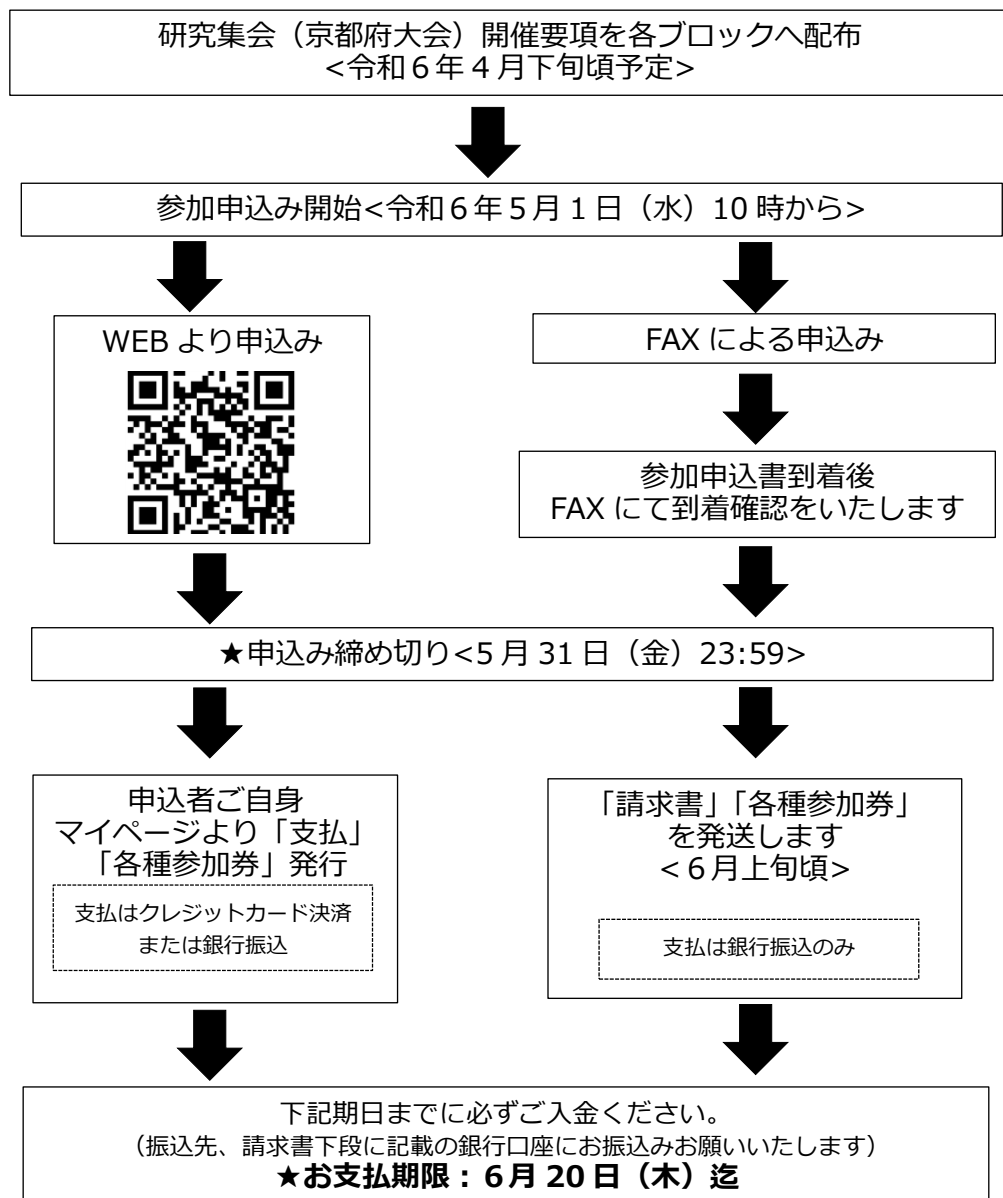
研究集会（京都府大会）開催要項を各ブロックへ配布
<令和６年４月下旬頃予定>

参加申込み開始<令和６年５月１日（水）10 時から>

WEB より申込み

FAX による申込み

参加申込書到着後
FAX にて到着確認をいたします

★申込み締め切り<5 月 31 日（金）23:59>

申込者ご自身
マイページより「支払」
「各種参加券」発行

支払はクレジットカード決済
または銀行振込

「請求書」「各種参加券」
を発送します
<６月上旬頃>

支払は銀行振込のみ

下記期日までに必ずご入金ください。
（振込先、請求書下段に記載の銀行口座にお振込みお願いいたします）
★お支払期限：６月 20 日（木）迄